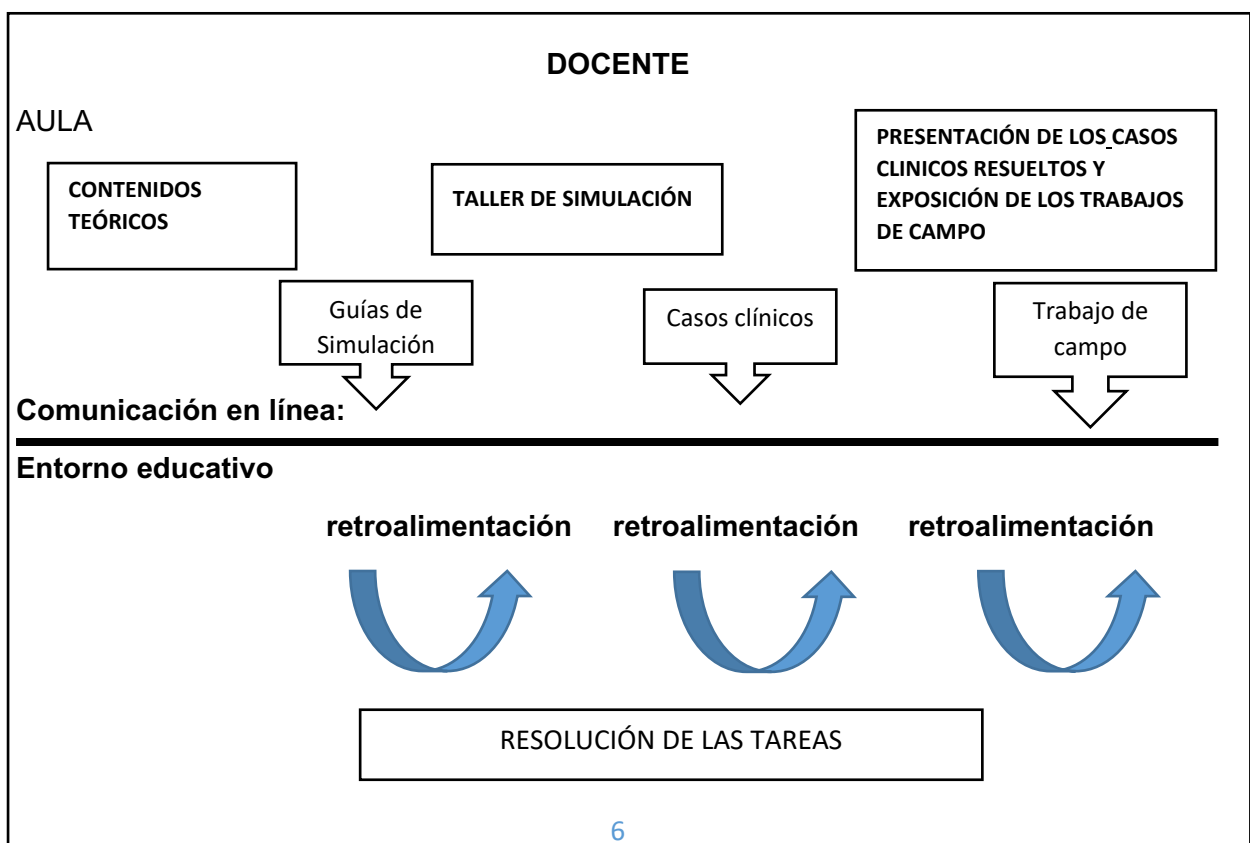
DOCENTE

AULA

CONTENIDOS TEÓRICOS

TALLER DE SIMULACIÓN

PRESENTACIÓN DE LOS CASOS CLINICOS RESUELTOS Y EXPOSICIÓN DE LOS TRABAJOS DE CAMPO

Guías de Simulación

Casos clínicos

Trabajo de campo

Comunicación en línea:

Entorno educativo

retroalimentación

retroalimentación

retroalimentación

RESOLUCIÓN DE LAS TAREAS

6